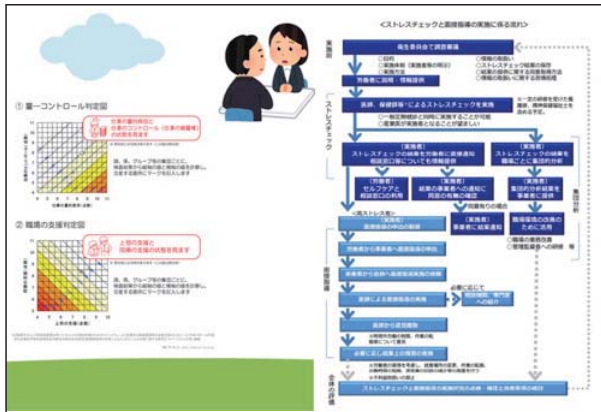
<ストレスチェックと面接指導の実施に係る流れ>

実施前

衛生委員会で調査審議

労働者に説明・情報提供

ストレスチェック

医師、保健師等によるストレスチェックを実施

[実施者]
ストレスチェックの結果を労働者に直接通知
相談窓口等についても情報提供

[実施者]
ストレスチェックの結果を職場ごとに集団的分析

[労働者]
セルフケア
相談窓口の利用

[実施者]
結果の事業者への通知に同意の有無の確認

[実施者]
集団的分析結果を事業者に提供

[実施者]
事業者に結果通知

職場環境の改善のために活用

集団分析

<高ストレス者>

[実施者]
面接指導の申出の勧奨

面接指導

労働者から事業者へ面接指導の申出

事業者から医師へ面接指導実施の依頼

医師による面接指導の実施

必要に応じて

医師から意見聴取

必要に応じ就業上の措置の実施

全体の評価

ストレスチェックと面接指導の実施状況の点検・確認と改善事項の検討

① 量ーコントロール判定図

仕事の量的負担と仕事のコントロール(仕事の裁量権)の状態を見ます

部、課、グループ等の単位ごとに、得点を判定図に書き込みます。

② 職場の支援判定図

上司の支援と同僚の支援の状態を見ます

部、課、グループ等の単位ごとに、得点を判定図に書き込みます。